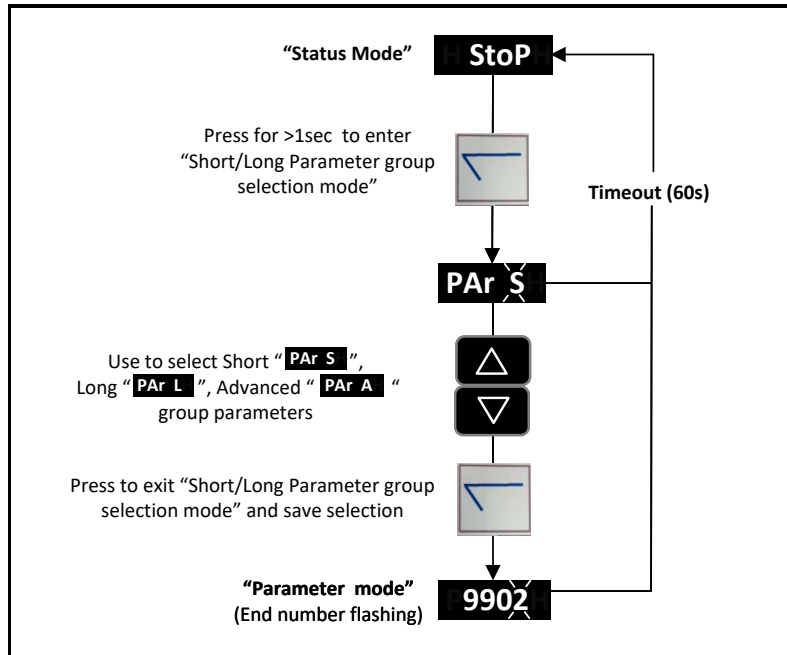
"Status Mode"

StoP

Press for >1sec to enter "Short/Long Parameter group selection mode"

Timeout (60s)

PAr S

Use to select Short " PAr S ", Long " PAr L ", Advanced " PAr A " group parameters

Press to exit "Short/Long Parameter group selection mode" and save selection

"Parameter mode" (End number flashing)

9902